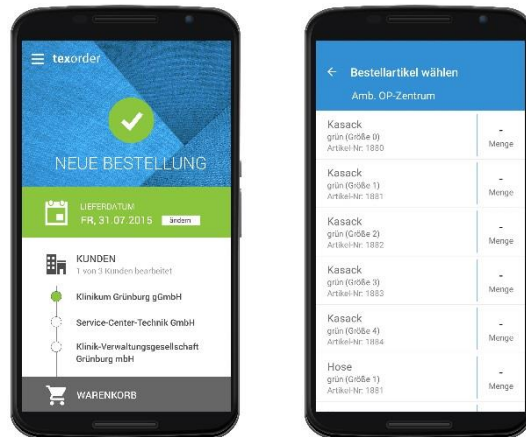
texorder

NEUE BESTELLUNG

LIEFERDATUM
FR, 31.07.2015 ändern

KUNDEN
1 von 3 Kunden bearbeitet

Klinikum Grünburg gGmbH

Service-Center-Technik GmbH

Klinik-Verwaltungsgesellschaft Grünburg mbH

WARENKORB

Bestellartikel wählen
Amb. OP-Zentrum

Kasack
grün (Größe 0)
Artikel-Nr. 1880
-
Menge

Kasack
grün (Größe 1)
Artikel-Nr. 1881
-
Menge

Kasack
grün (Größe 2)
Artikel-Nr. 1882
-
Menge

Kasack
grün (Größe 3)
Artikel-Nr. 1883
-
Menge

Kasack
grün (Größe 4)
Artikel-Nr. 1884
-
Menge

Hose
grün (Größe 1)
Artikel-Nr. 1881
-
Menge